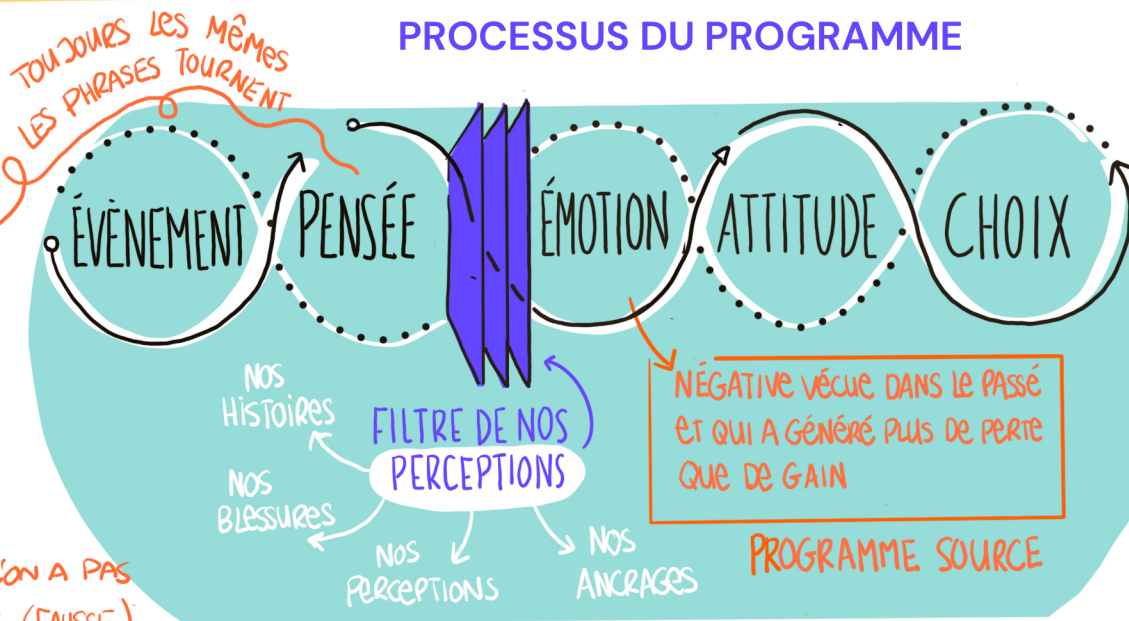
PROCESSUS DU PROGRAMME

TOUJOURS LES MÊMES
LES PHRASES TOURNENT

ÉVÈNEMENT
PENSÉE
ÉMOTION
ATTITUDE
CHOIX

NOS HISTOIRES
FILTRE DE NOS PERCEPTIONS
NOS BLESSURES
NOS PERCEPTIONS
NOS ANCRAGES

NÉGATIVE VÉCUE DANS LE PASSÉ ET QUI A GÉNÉRÉ PLUS DE PERTE QUE DE GAIN

PROGRAMME SOURCE

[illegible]ON A PAS
(FAUSSE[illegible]